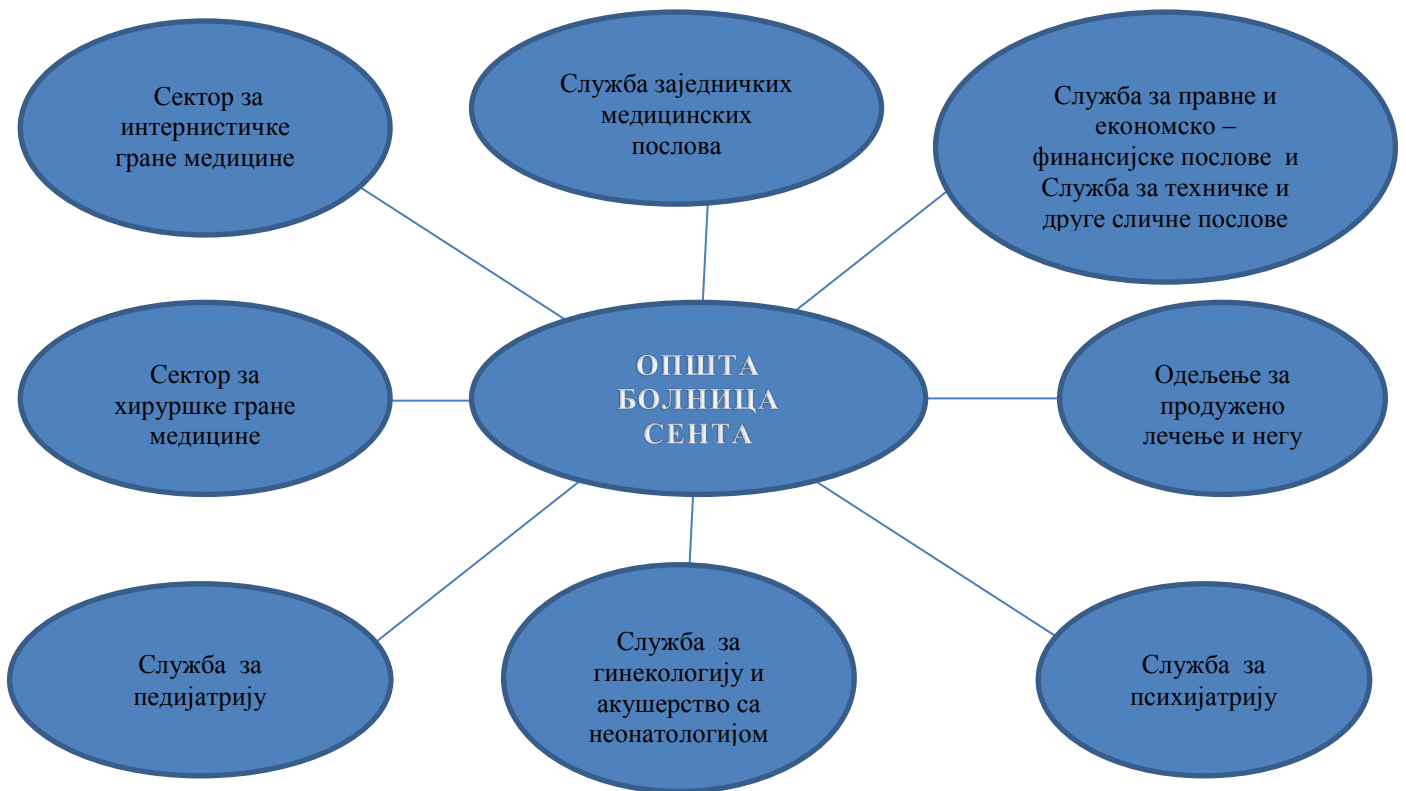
Сектор за интернистичке гране медицине

Служба заједничких медицинских послова

Служба за правне и економско – финансијске послове и Служба за техничке и друге сличне послове

Сектор за хируршке гране медицине

ОПШТА БОЛНИЦА СЕНТА

Одељење за продужено лечење и негу

Служба за педијатрију

Служба за гинекологију и акушерство са неонатологијом

Служба за психијатрију